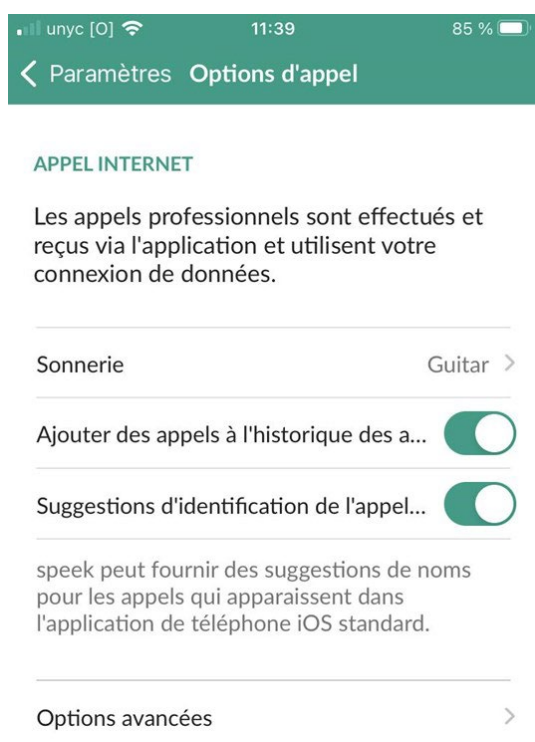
unyc [O] 11:39 85 %

Paramètres Options d'appel

APPEL INTERNET

Les appels professionnels sont effectués et reçus via l'application et utilisent votre connexion de données.

Sonnerie Guitar

Ajouter des appels à l'historique des a...

Suggestions d'identification de l'appel...

speek peut fournir des suggestions de noms pour les appels qui apparaissent dans l'application de téléphone iOS standard.

Options avancées